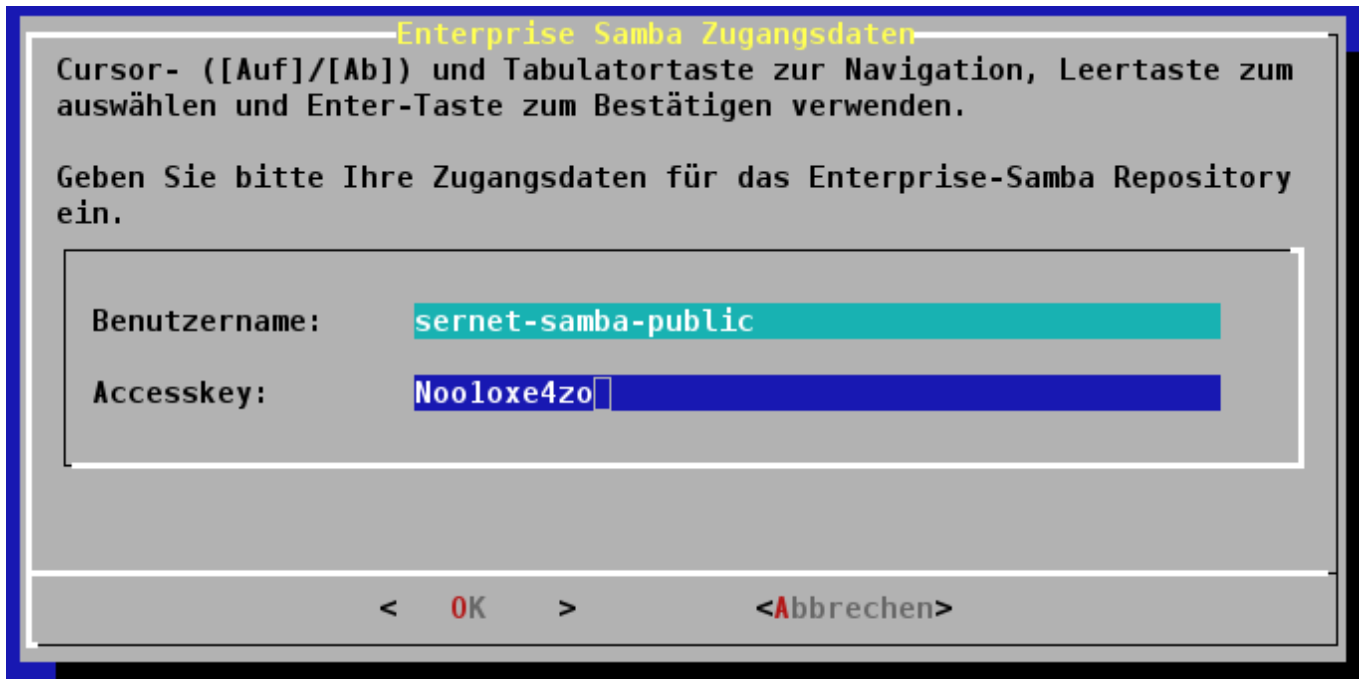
Enterprise Samba Zugangsdaten

Cursor- ([Auf]/[Ab]) und Tabulatortaste zur Navigation, Leertaste zum auswählen und Enter-Taste zum Bestätigen verwenden.

Geben Sie bitte Ihre Zugangsdaten für das Enterprise-Samba Repository ein.

Benutzername: sernet-samba-public

Accesskey: Nooloxe4zo

< OK > <Abbrechen>